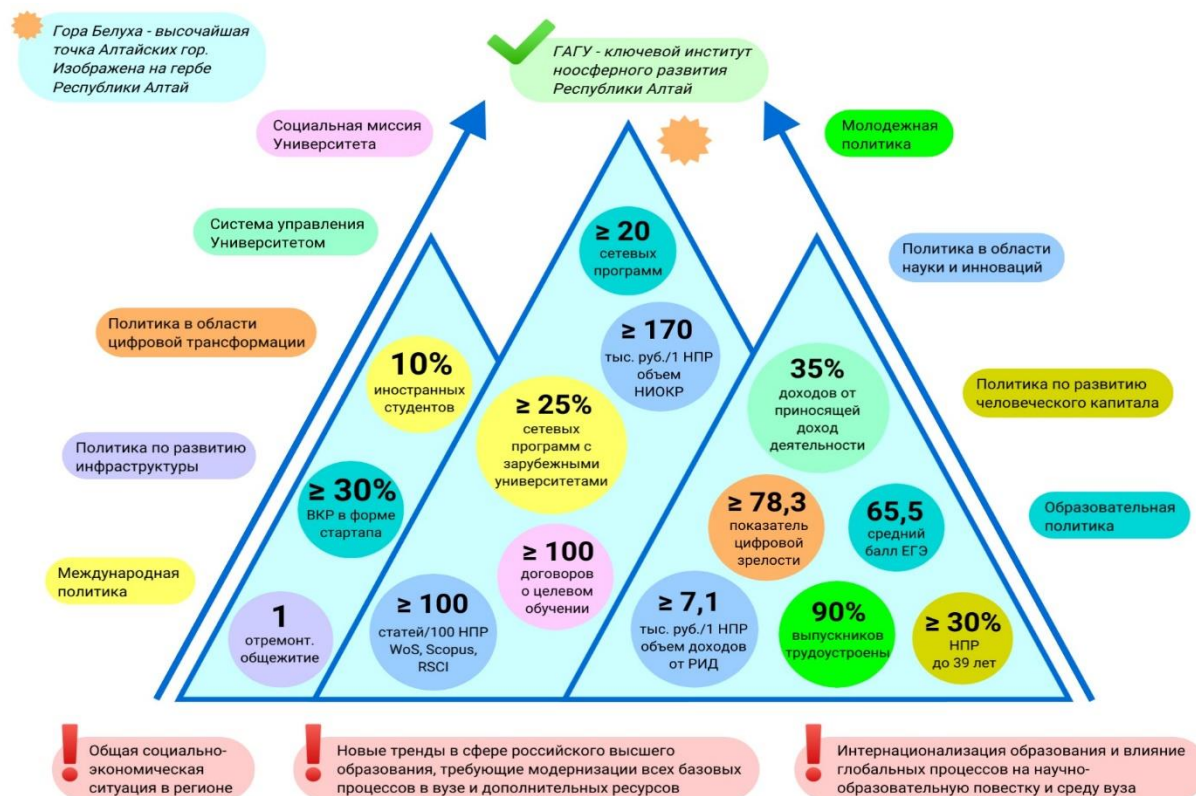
Гора Белуха - высочайшая точка Алтайских гор. Изображена на гербе Республики Алтай

ГАГУ - ключевой институт ноосферного развития Республики Алтай

Социальная миссия Университета

Молодежная политика

Система управления Университетом

Политика в области науки и инноваций

Политика в области цифровой трансформации

Политика по развитию человеческого капитала

Политика по развитию инфраструктуры

Образовательная политика

Международная политика

≥ 20 сетевых программ

≥ 170 тыс. руб./1 НПР объем НИОКР

10% иностранных студентов

≥ 25% сетевых программ с зарубежными университетами

35% доходов от приносящей доход деятельности

≥ 30% ВКР в форме стартапа

≥ 78,3 показатель цифровой зрелости

65,5 средний балл ЕГЭ

≥ 100 договоров о целевом обучении

1 отремонт. общежитие

≥ 100 статей/100 НПР WoS, Scopus, RSCI

≥ 7,1 тыс. руб./1 НПР объем доходов от РИД

90% выпускников трудоустроены

≥ 30% НПР до 39 лет

Общая социально-экономическая ситуация в регионе

Новые тренды в сфере российского высшего образования, требующие модернизации всех базовых процессов в вузе и дополнительных ресурсов

Интернационализация образования и влияние глобальных процессов на научно-образовательную повестку и среду вуза